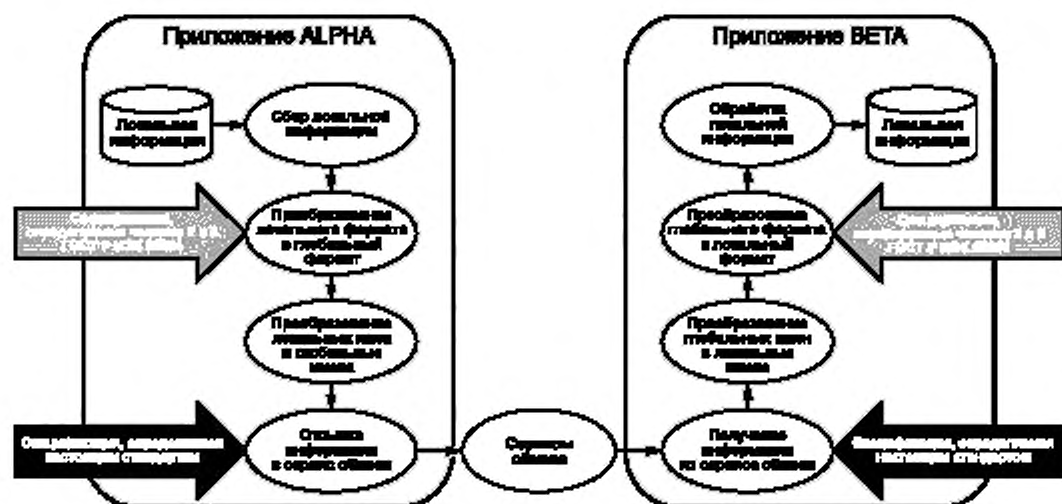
Приложение ALPHA

Локальная информация

Сбор локальной информации

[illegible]

Преобразование локального формата в глобальный формат

Преобразование локальных имен в глобальные имена

Спецификация, определенная настоящим стандартом

Отсылка информации в сервис обмена

Сервисы обмена

Приложение BETA

Обработка глобальной информации

Локальная информация

Преобразование глобального формата в локальный формат

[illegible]

Преобразование глобальных имен в локальные имена

Получение информации из сервиса обмена

Спецификация, определенная настоящим стандартом